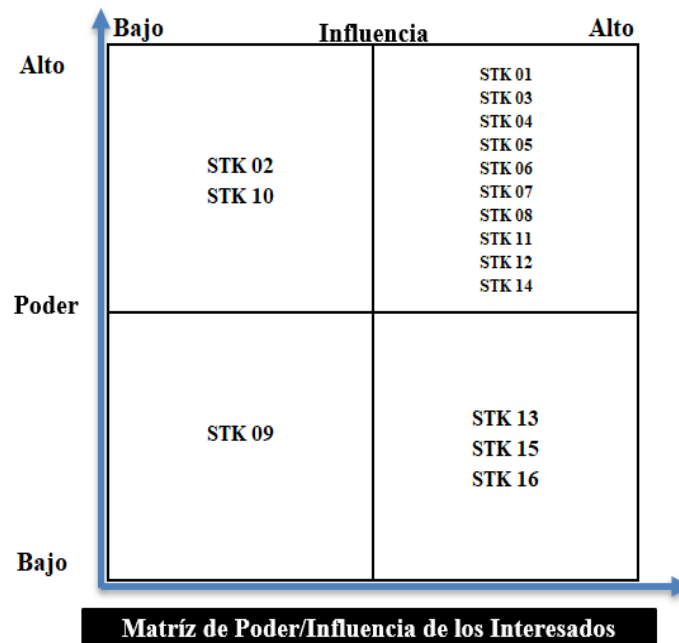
Bajo
Influencia
Alto

Alto

STK 02
STK 10

STK 01
STK 03
STK 04
STK 05
STK 06
STK 07
STK 08
STK 11
STK 12
STK 14

Poder

STK 09

STK 13
STK 15
STK 16

Bajo

Matríz de Poder/Influencia de los Interesados